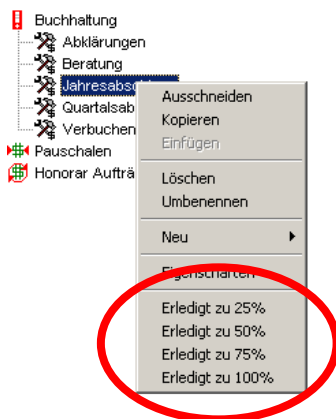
Buchhaltung
Abklärungen
Beratung
Jahresabs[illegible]
Quartalsab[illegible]
Verbuchen
Pauschalen
Honorar Aufträ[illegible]

Ausschneiden
Kopieren
Einfügen

Löschen
Umbenennen

Neu

Eigenschaften

Erledigt zu 25%
Erledigt zu 50%
Erledigt zu 75%
Erledigt zu 100%